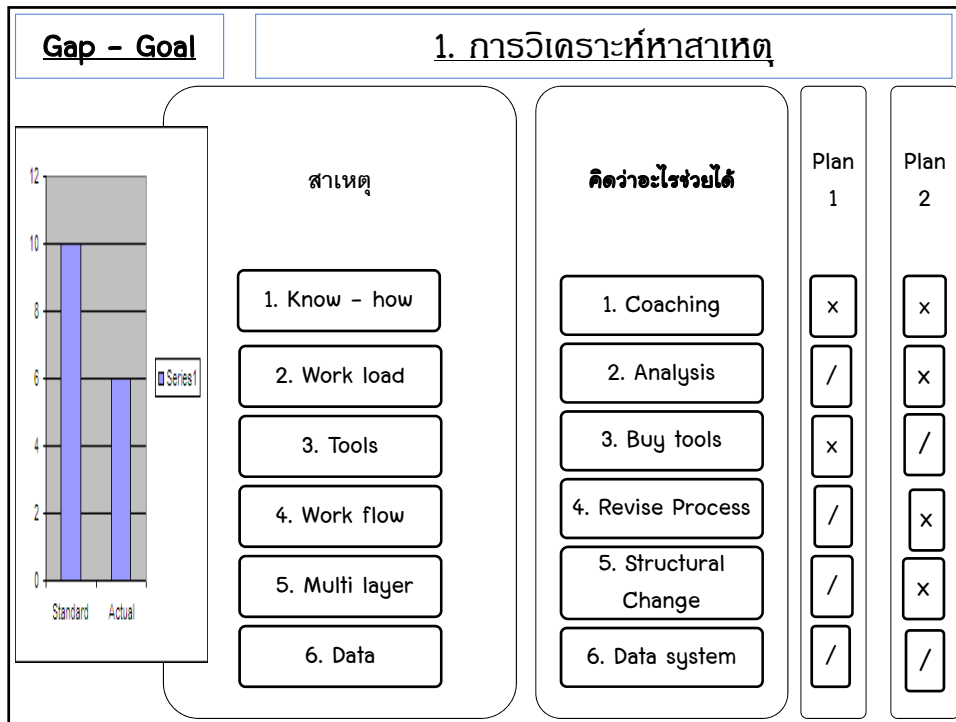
Gap - Goal

1. การวิเคราะห์หาสาเหตุ

12
10
8
6
4
2
0
Standard
Actual
Series1

สาเหตุ

1. Know - how
2. Work load
3. Tools
4. Work flow
5. Multi layer
6. Data

คิดว่าอะไรช่วยได้

1. Coaching
2. Analysis
3. Buy tools
4. Revise Process
5. Structural Change
6. Data system

| Plan 1 | Plan 2 |
|---|---|
| x | x |
| / | x |
| x | / |
| / | x |
| / | x |
| / | / |